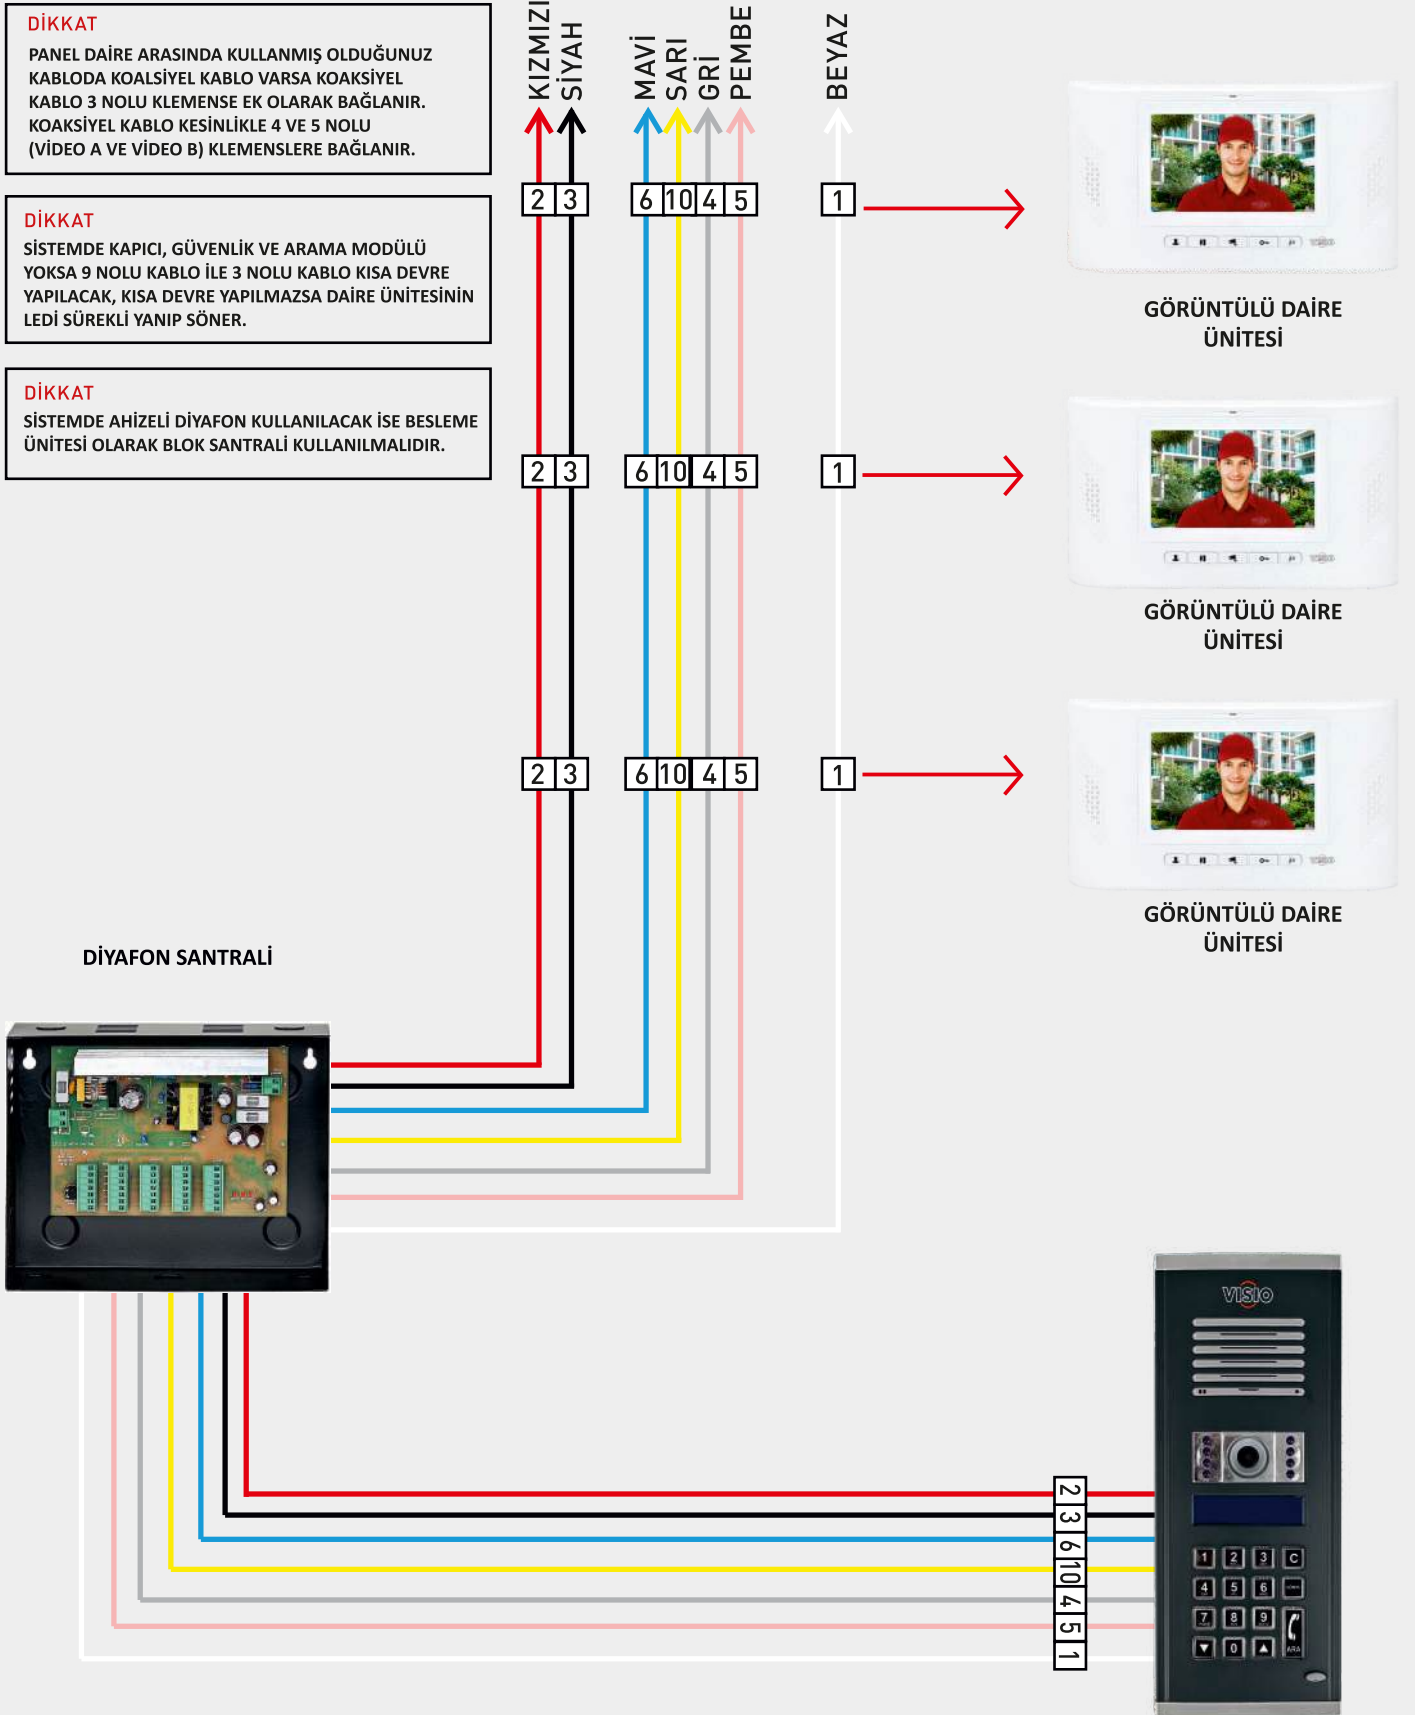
DİKKAT
PANEL DAİRE ARASINDA KULLANMIŞ OLDUĞUNUZ KABLODA KOALSİYEL KABLO VARSA KOAKSİYEL KABLO 3 NOLU KLEMENSE EK OLARAK BAĞLANIR. KOAKSİYEL KABLO KESİNLİKLE 4 VE 5 NOLU (VİDEO A VE VİDEO B) KLEMENSLERE BAĞLANIR.

DİKKAT
SİSTEMDE KAPICI, GÜVENLİK VE ARAMA MODÜLÜ YOKSA 9 NOLU KABLO İLE 3 NOLU KABLO KISA DEVRE YAPILACAK, KISA DEVRE YAPILMAZSA DAİRE ÜNİTESİNİN LEDİ SÜREKLİ YANIP SÖNER.

DİKKAT
SİSTEMDE AHİZELİ DİYAFON KULLANILACAK İSE BESLEME ÜNİTESİ OLARAK BLOK SANTRALİ KULLANILMALIDIR.

KIZMIZI SİYAH MAVİ SARI GRİ PEMBE BEYAZ

2 3 6 10 4 5 1

GÖRÜNTÜLÜ DAİRE ÜNİTESİ

2 3 6 10 4 5 1

GÖRÜNTÜLÜ DAİRE ÜNİTESİ

2 3 6 10 4 5 1

GÖRÜNTÜLÜ DAİRE ÜNİTESİ

DİYAFON SANTRALİ

VISIO

2 3 6 10 4 5 1

1 2 3 C 4 5 6 7 8 9 0 ARA